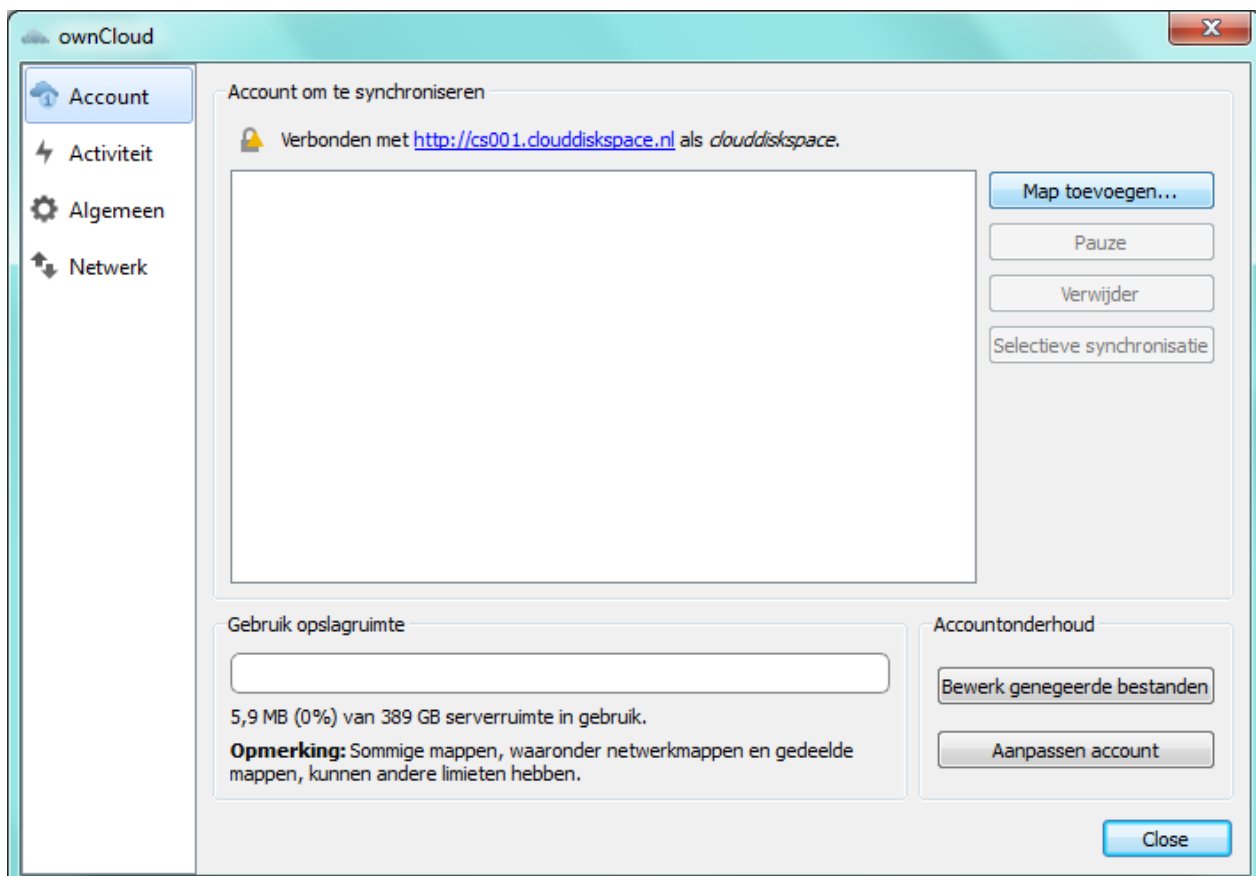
ownCloud

X

Account

Activiteit

Algemeen

Netwerk

Account om te synchroniseren

Verbonden met http://cs001.clouddiskspace.nl als clouddiskspace.

Map toevoegen...

Pauze

Verwijder

Selectieve synchronisatie

Gebruik opslagruimte

5,9 MB (0%) van 389 GB serverruimte in gebruik.

**Opmerking:** Sommige mappen, waaronder netwerkmappen en gedeelde mappen, kunnen andere limieten hebben.

Accountonderhoud

Bewerk genegeerde bestanden

Aanpassen account

Close